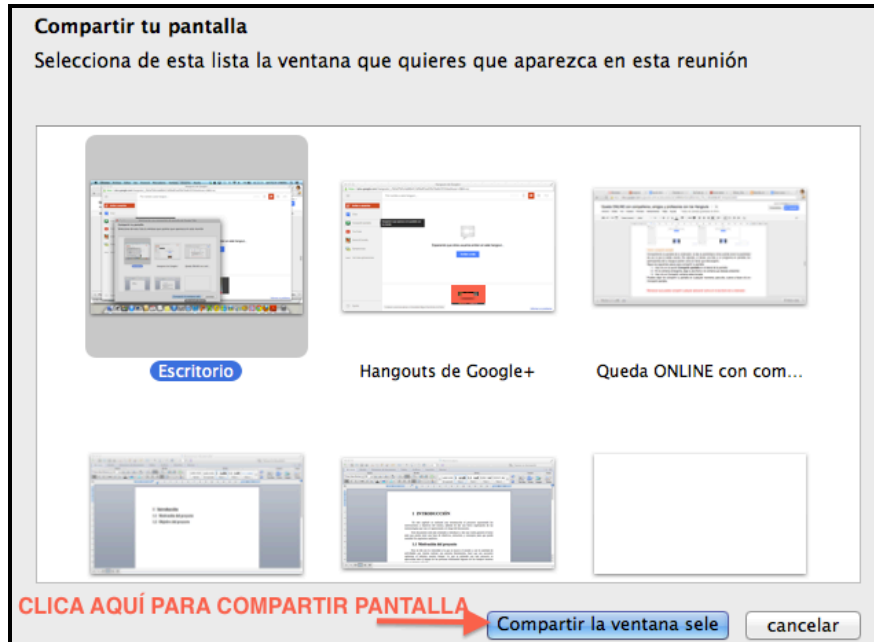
Compartir tu pantalla

Selecciona de esta lista la ventana que quieres que aparezca en esta reunión

Escritorio

Hangouts de Google+

Queda ONLINE con com...

CLICA AQUÍ PARA COMPARTIR PANTALLA

Compartir la ventana sele

cancelar